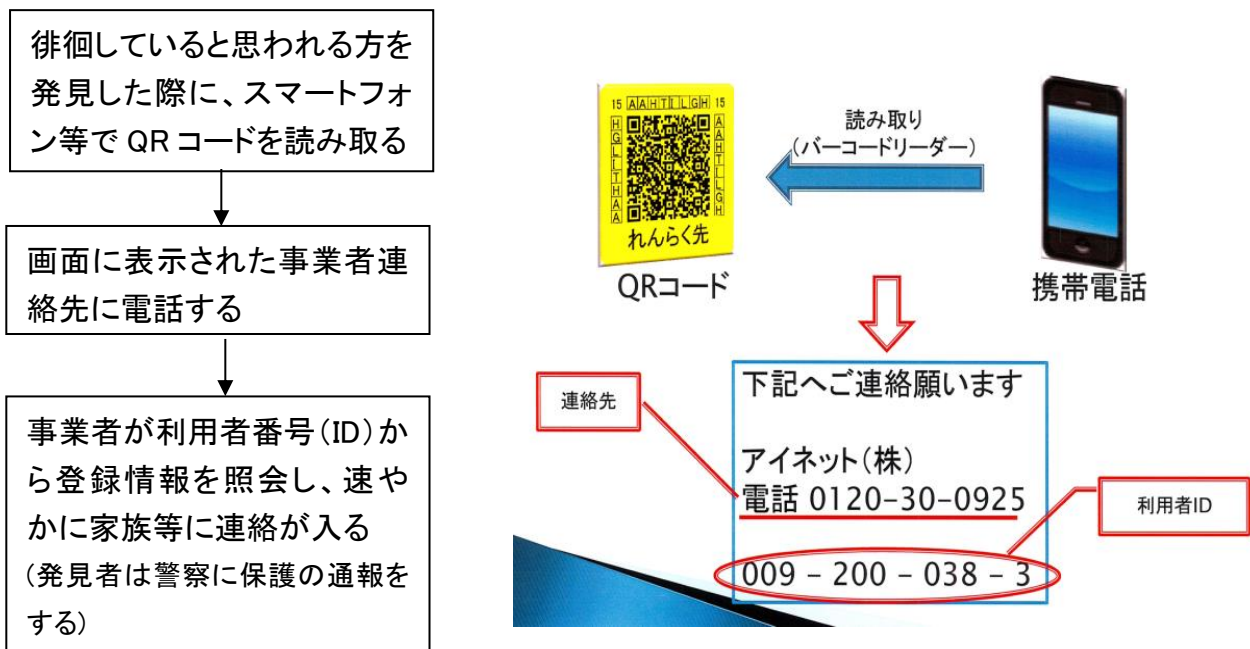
徘徊していると思われる方を発見した際に、スマートフォン等で QR コードを読み取る

画面に表示された事業者連絡先に電話する

事業者が利用者番号(ID)から登録情報を照会し、速やかに家族等に連絡が入る
(発見者は警察に保護の通報をする)

15 AAHTLLGH 15
HGLLTHAA
AAHTLLGH
れんらく先
QRコード

読み取り
(バーコードリーダー)

携帯電話

下記へご連絡願います

アイネット(株)
電話 0120-30-0925

009 - 200 - 038 - 3

連絡先

利用者ID